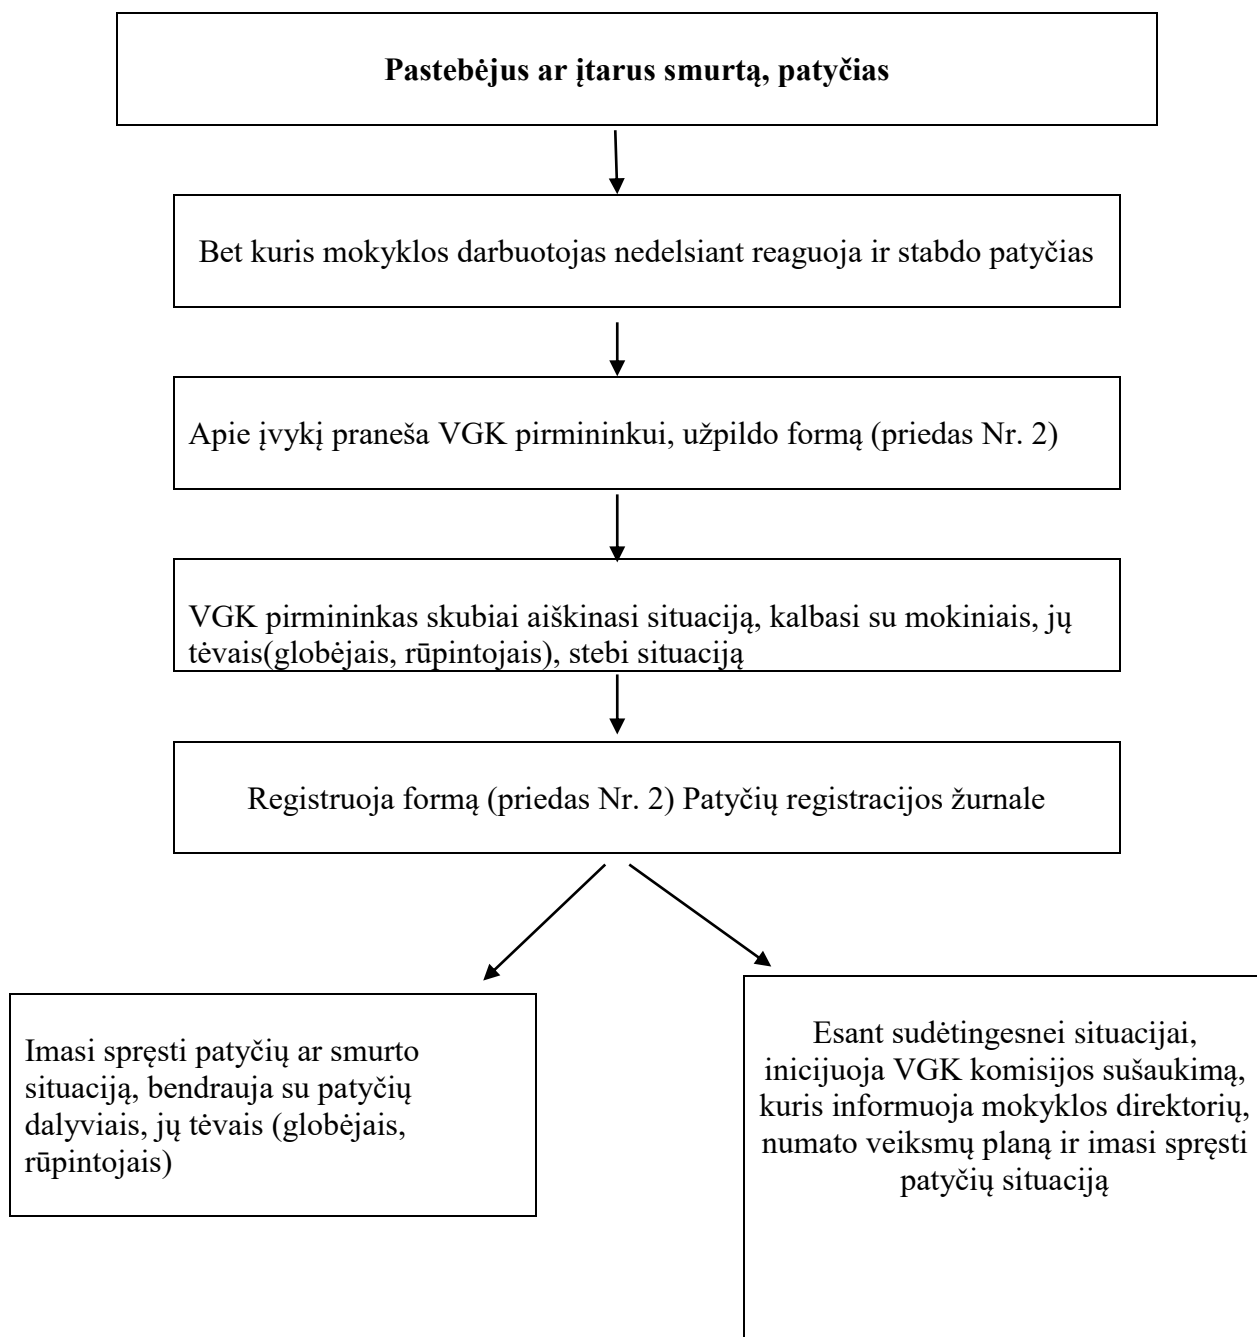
**Pastebėjus ar įtarus smurtą, patyčias**

Bet kuris mokyklos darbuotojas nedelsiant reaguoja ir stabdo patyčias

Apie įvykį praneša VGK pirmininkui, užpildo formą (priedas Nr. 2)

VGK pirmininkas skubiai aiškinasi situaciją, kalbasi su mokiniais, jų tėvais(globėjais, rūpintojais), stebi situaciją

Registruoja formą (priedas Nr. 2) Patyčių registracijos žurnale

Imasi spręsti patyčių ar smurto situaciją, bendrauja su patyčių dalyviais, jų tėvais (globėjais, rūpintojais)

Esant sudėtingesnei situacijai, inicijuoja VGK komisijos sušaukimą, kuris informuoja mokyklos direktorių, numato veiksmų planą ir imasi spręsti patyčių situaciją